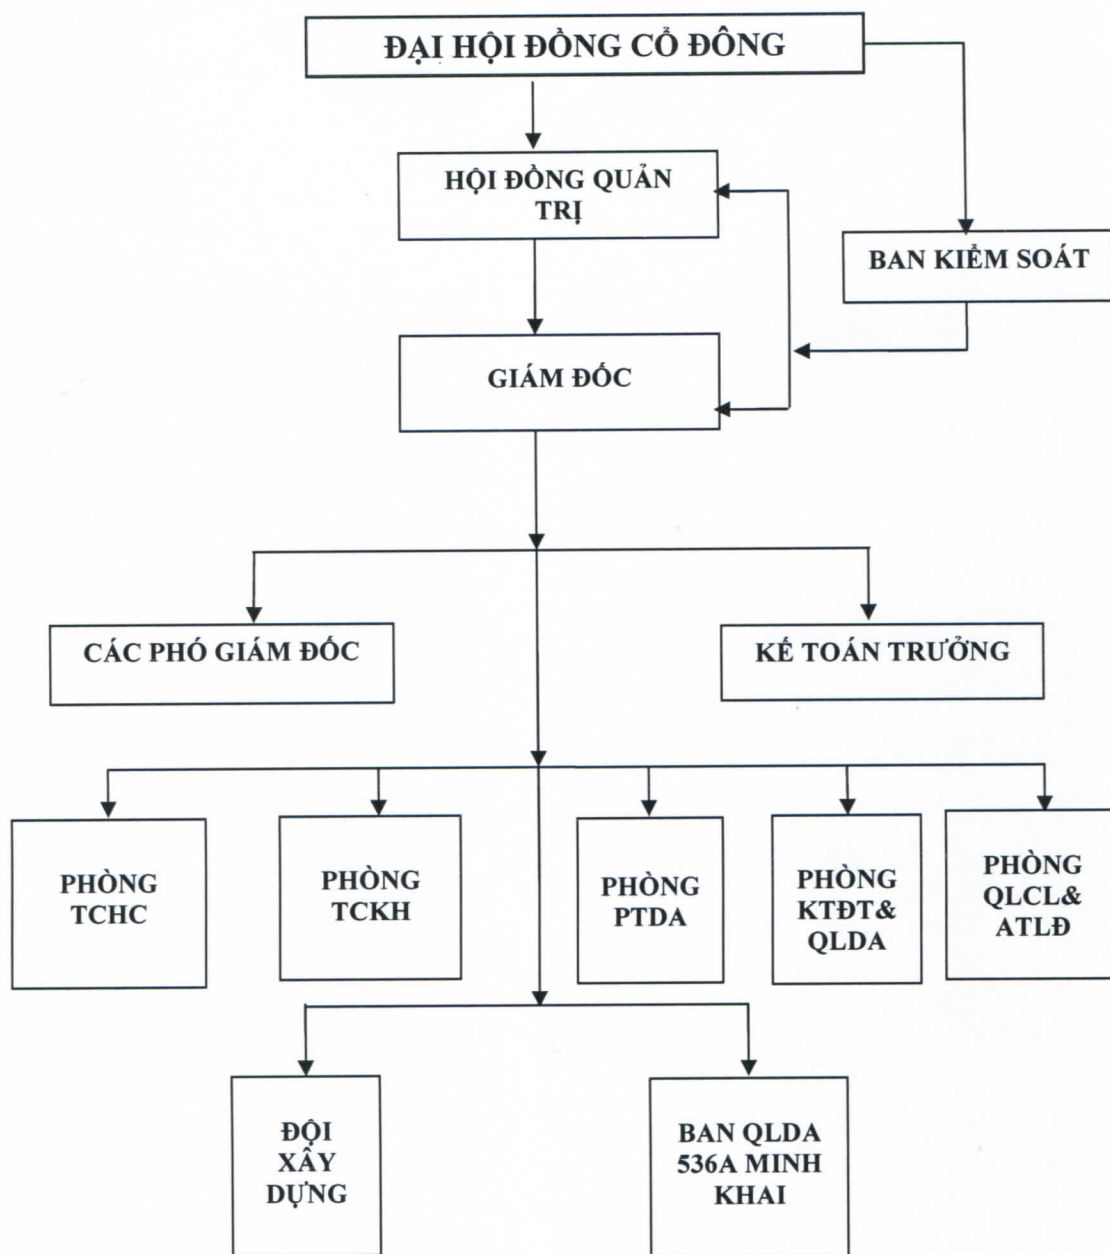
ĐẠI HỘI ĐỒNG CỔ ĐÔNG

HỘI ĐỒNG QUẢN TRỊ

BAN KIỂM SOÁT

GIÁM ĐỐC

CÁC PHÓ GIÁM ĐỐC

KẾ TOÁN TRƯỞNG

PHÒNG TCHC

PHÒNG TCKH

PHÒNG PTDA

PHÒNG KTĐT& QLDA

PHÒNG QLCL& ATLĐ

ĐỘI XÂY DỰNG

BAN QLDA 536A MINH KHAI